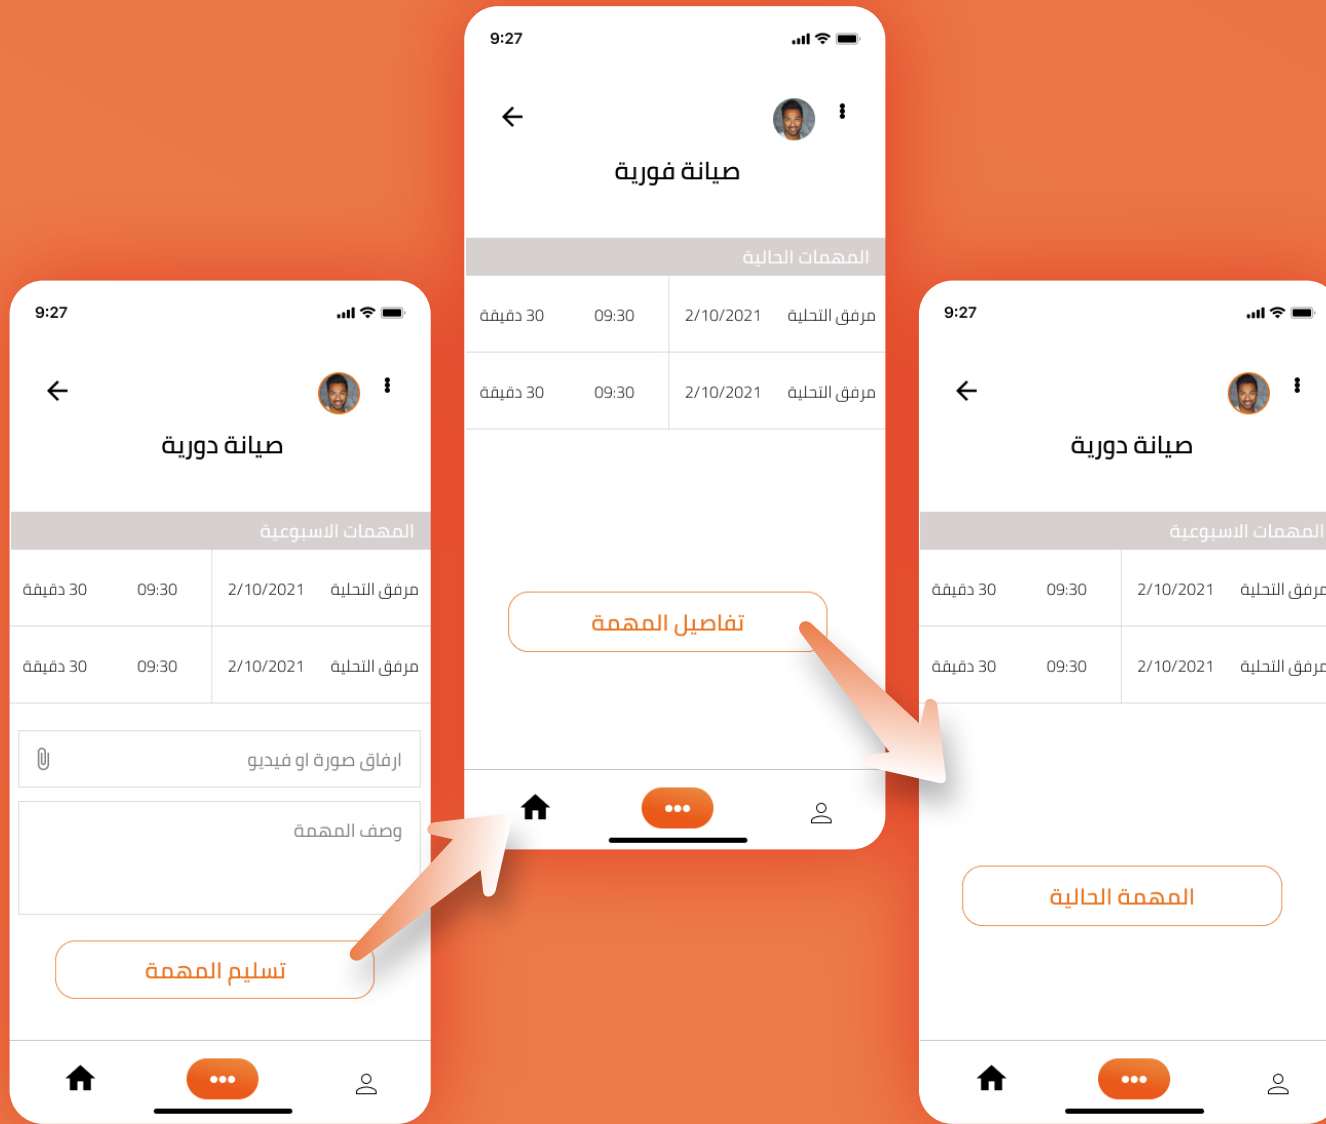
9:27

صيانة دورية

المهمات الاسبوعية

| مرفق التحلية | 2/10/2021 | 09:30 | 30 دقيقة |
|---|---|---|---|
| مرفق التحلية | 2/10/2021 | 09:30 | 30 دقيقة |

ارفاق صورة او فيديو

وصف المهمة

تسليم المهمة

9:27

صيانة فورية

المهمات الحالية

| مرفق التحلية | 2/10/2021 | 09:30 | 30 دقيقة |
|---|---|---|---|
| مرفق التحلية | 2/10/2021 | 09:30 | 30 دقيقة |

تفاصيل المهمة

9:27

صيانة دورية

المهمات الاسبوعية

| مرفق التحلية | 2/10/2021 | 09:30 | 30 دقيقة |
|---|---|---|---|
| مرفق التحلية | 2/10/2021 | 09:30 | 30 دقيقة |

المهمة الحالية